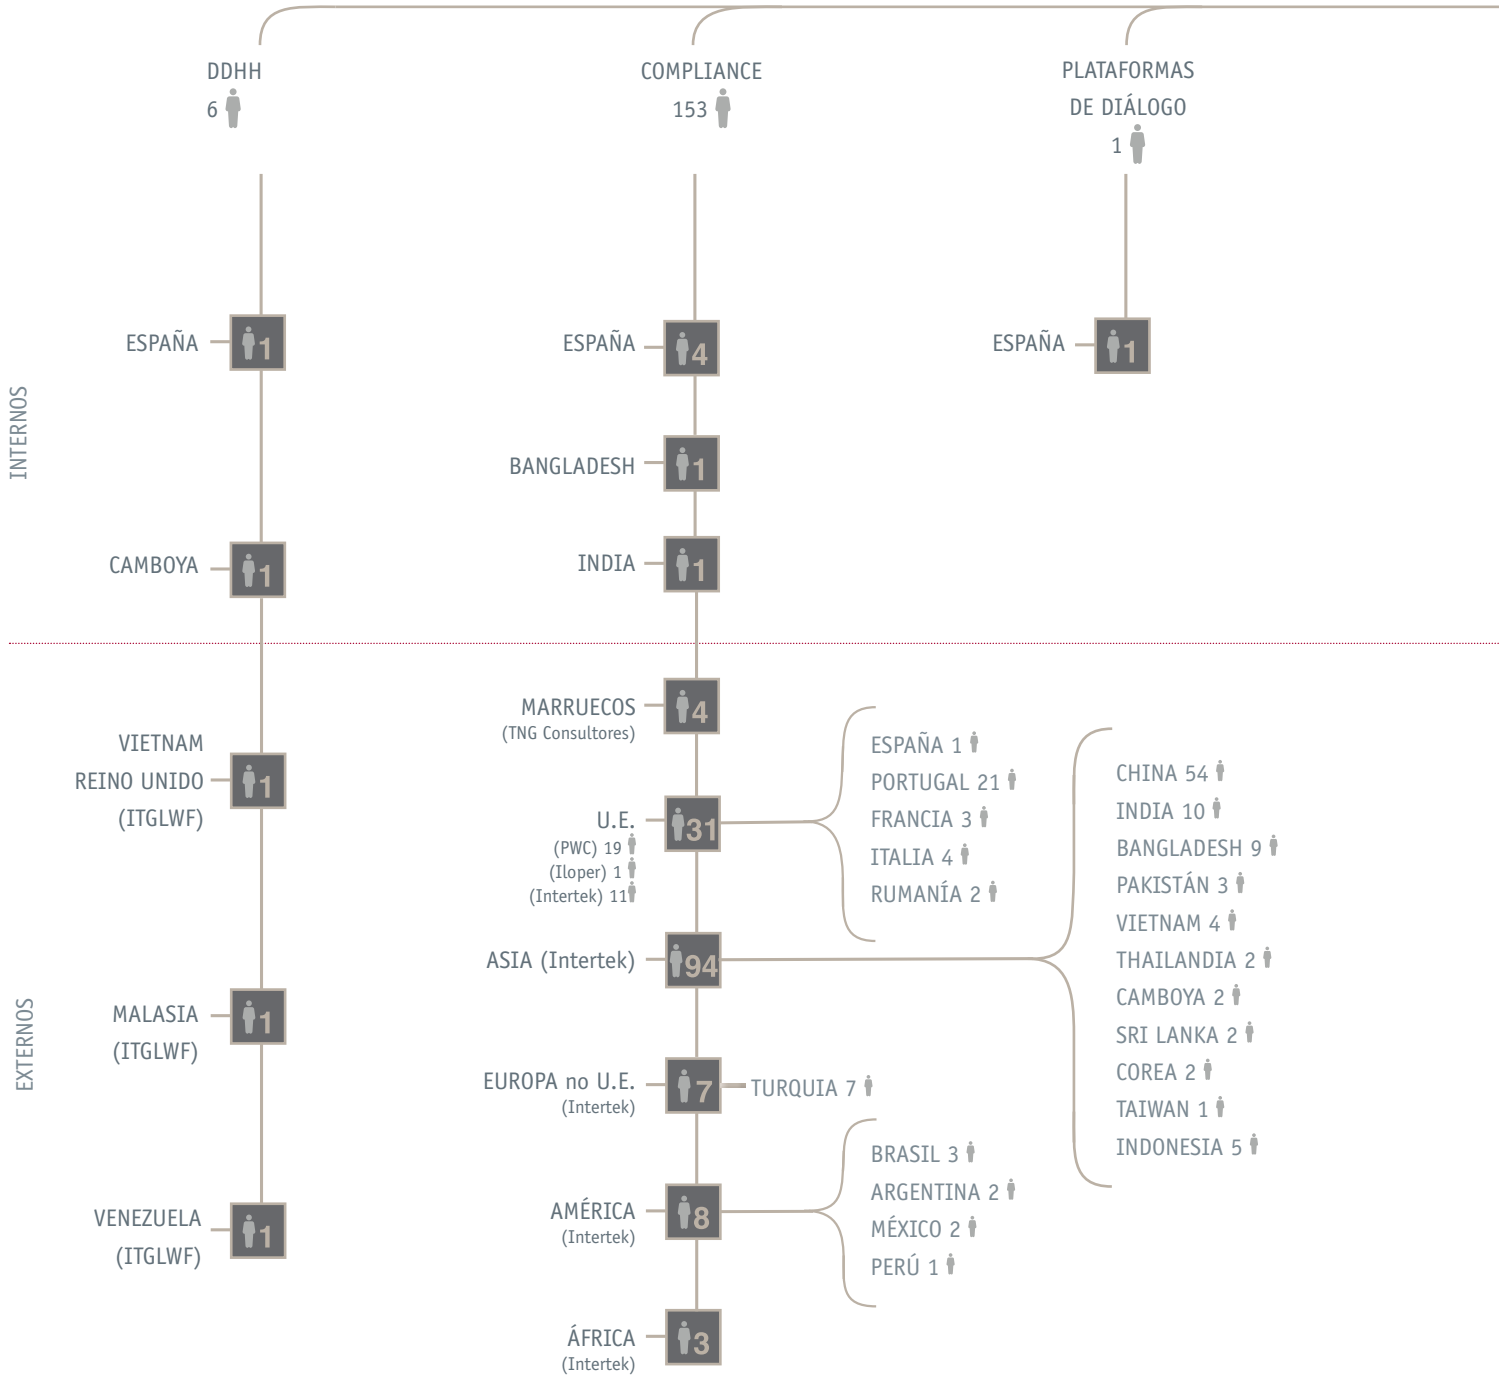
DDHH
6

COMPLIANCE
153

PLATAFORMAS
DE DIÁLOGO
1

INTERNOS

ESPAÑA 1

ESPAÑA 4

ESPAÑA 1

BANGLADESH 1

CAMBOYA 1

INDIA 1

EXTERNOS

VIETNAM
REINO UNIDO
(ITGLWF) 1

MARRUECOS
(TNG Consultores) 4

U.E.
(PWC) 19
(Iloper) 1
(Intertek) 11
31

ESPAÑA 1
PORTUGAL 21
FRANCIA 3
ITALIA 4
RUMANÍA 2

ASIA (Intertek) 94

CHINA 54
INDIA 10
BANGLADESH 9
PAKISTÁN 3
VIETNAM 4
THAILANDIA 2
CAMBOYA 2
SRI LANKA 2
COREA 2
TAIWAN 1
INDONESIA 5

MALASIA
(ITGLWF) 1

EUROPA no U.E.
(Intertek) 7
TURQUIA 7

VENEZUELA
(ITGLWF) 1

AMÉRICA
(Intertek) 8

BRASIL 3
ARGENTINA 2
MÉXICO 2
PERÚ 1

ÁFRICA
(Intertek) 3